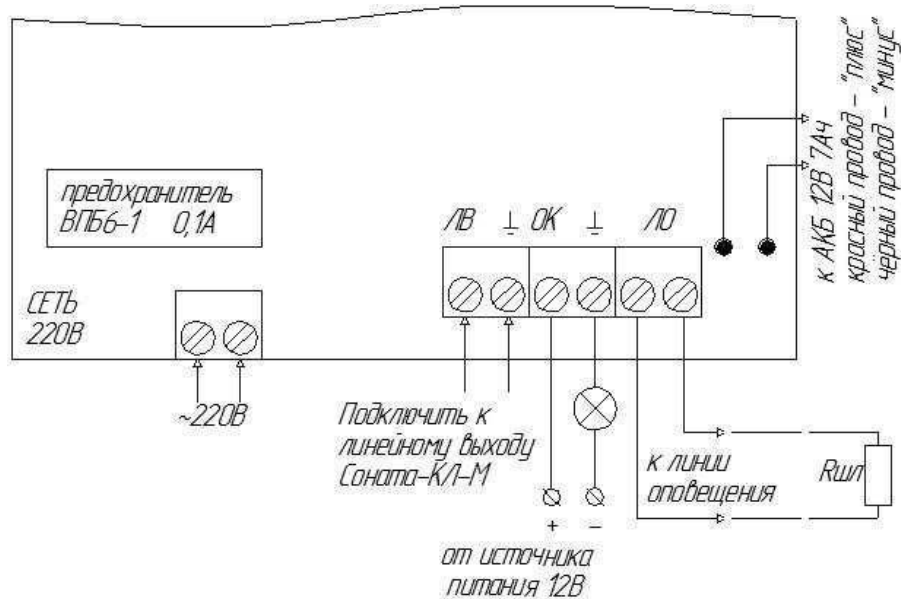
предохранитель
ВП6-1 0,1А

СЕТЬ
220В

~220В

ЛВ ⊥ ОК ⊥ ЛО

к АКБ 12В 7Ач
красный провод – "плюс"
чёрный провод – "минус"

Подключить к линейному выходу Соната-КЛ-М

+ –
от источника питания 12В

к линии оповещения

Rшл